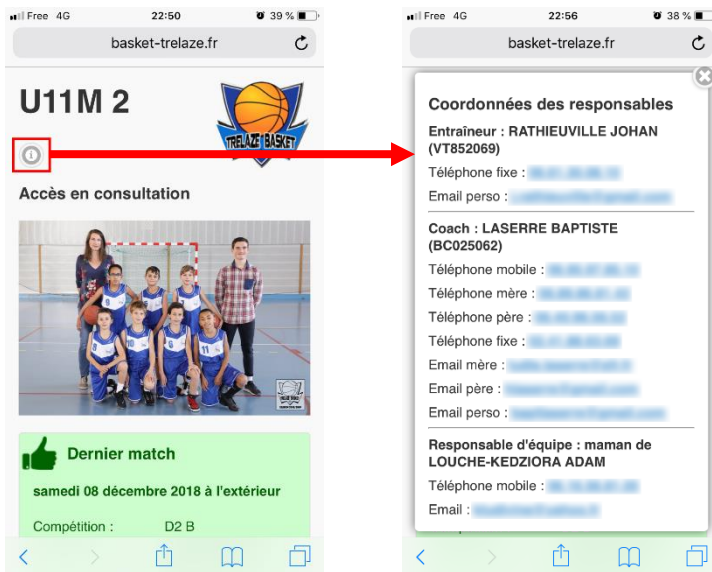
Free 4G 22:50 39 %

basket-trelaze.fr

U11M 2

TRELAZE BASKET

Accès en consultation

Dernier match

samedi 08 décembre 2018 à l'extérieur

Compétition : D2 B

Free 4G 22:56 38 %

basket-trelaze.fr

Coordonnées des responsables

Entraîneur : RATHIEUVILLE JOHAN (VT852069)

Téléphone fixe : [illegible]

Email perso : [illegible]

Coach : LASERRE BAPTISTE (BC025062)

Téléphone mobile : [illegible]

Téléphone mère : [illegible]

Téléphone père : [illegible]

Téléphone fixe : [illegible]

Email mère : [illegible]

Email père : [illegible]

Email perso : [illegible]

Responsable d'équipe : maman de LOUCHE-KEDZIORA ADAM

Téléphone mobile : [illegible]

Email : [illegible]